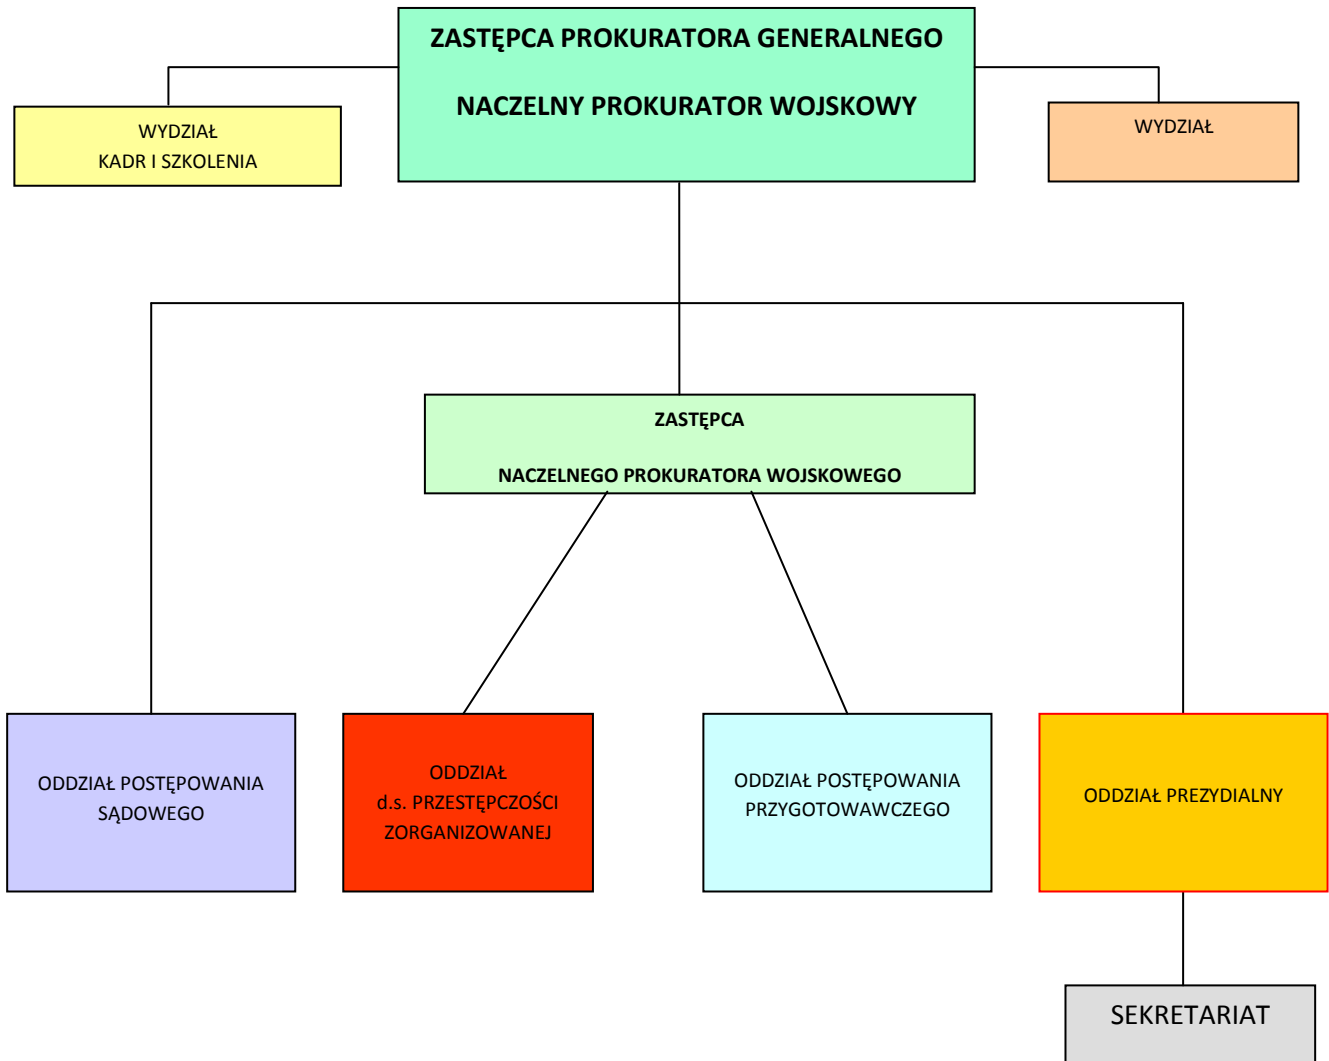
ZASTĘPCA PROKURATORA GENERALNEGO

NACZELNY PROKURATOR WOJSKOWY

WYDZIAŁ
KADR I SZKOLENIA

WYDZIAŁ

ZASTĘPCA

NACZELNEGO PROKURATORA WOJSKOWEGO

ODDZIAŁ POSTĘPOWANIA SĄDOWEGO

ODDZIAŁ
d.s. PRZESTĘPCZOŚCI ZORGANIZOWANEJ

ODDZIAŁ POSTĘPOWANIA PRZYGOTOWAWCZEGO

ODDZIAŁ PREZYDIALNY

SEKRETARIAT